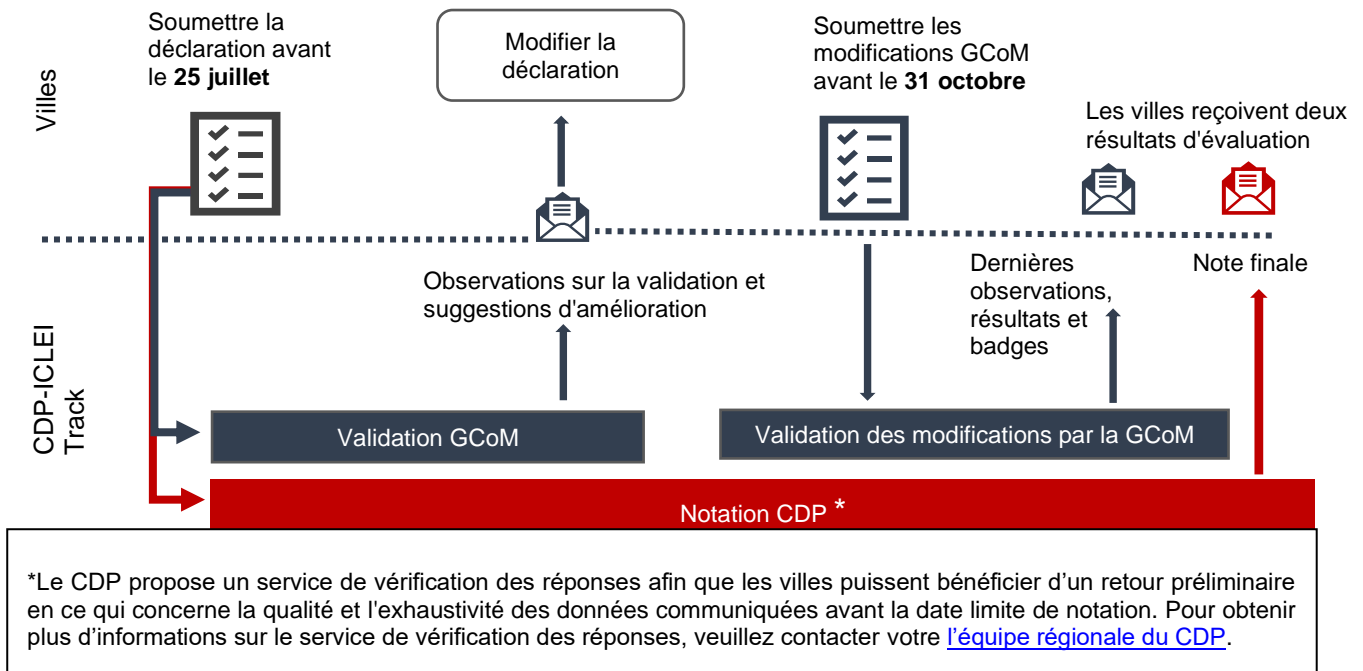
Villes

Soumettre la déclaration avant le **25 juillet**

Modifier la déclaration

Soumettre les modifications GCoM avant le **31 octobre**

Les villes reçoivent deux résultats d'évaluation

CDP-ICLEI Track

Observations sur la validation et suggestions d'amélioration

Dernières observations, résultats et badges

Note finale

Validation GCoM

Validation des modifications par la GCoM

Notation CDP *

*Le CDP propose un service de vérification des réponses afin que les villes puissent bénéficier d'un retour préliminaire en ce qui concerne la qualité et l'exhaustivité des données communiquées avant la date limite de notation. Pour obtenir plus d'informations sur le service de vérification des réponses, veuillez contacter votre l'équipe régionale du CDP.